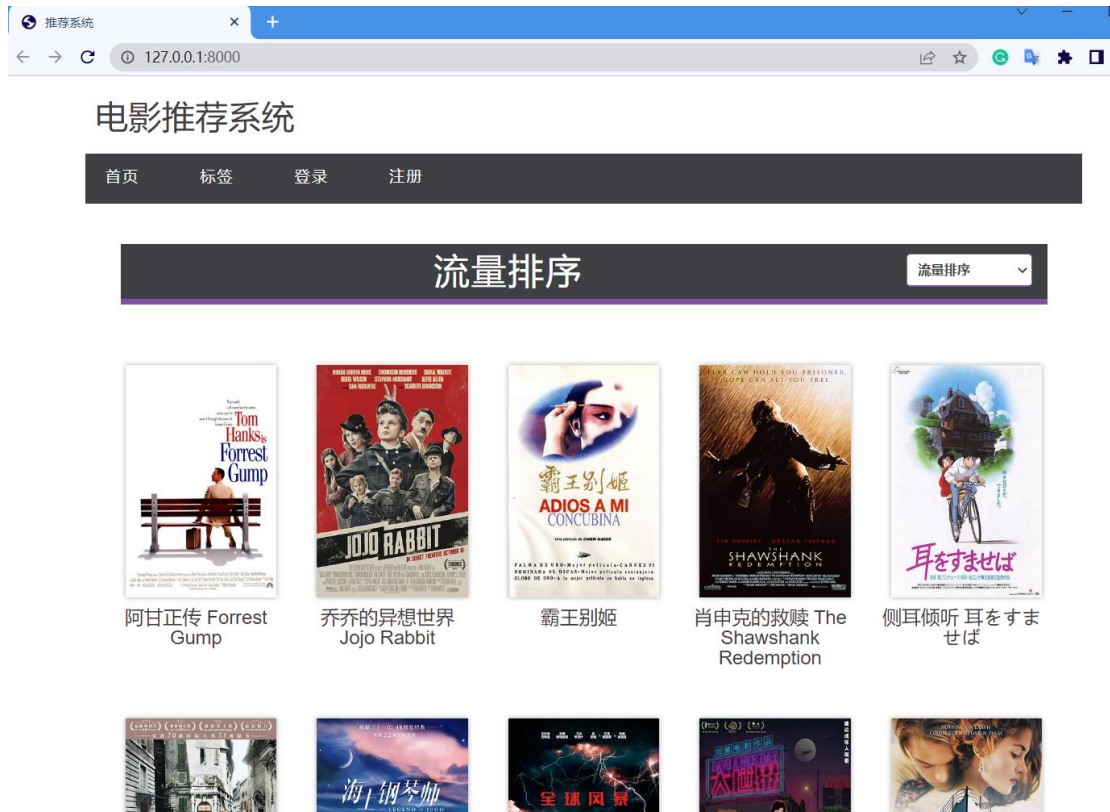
推荐系统 ×
+
127.0.0.1:8000

电影推荐系统

首页 标签 登录 注册

流量排序

流量排序

Tom Hanks is Forrest Gump

JOJO RABBIT

霸王别姬
ADIOS A MI CONCUBINA

THE SHAWSHANK REDEMPTION

耳をすませば

阿甘正传 Forrest Gump

乔乔的异想世界 Jojo Rabbit

霸王别姬

肖申克的救赎 The Shawshank Redemption

侧耳倾听 耳をすませば

海上钢琴师

全球风暴